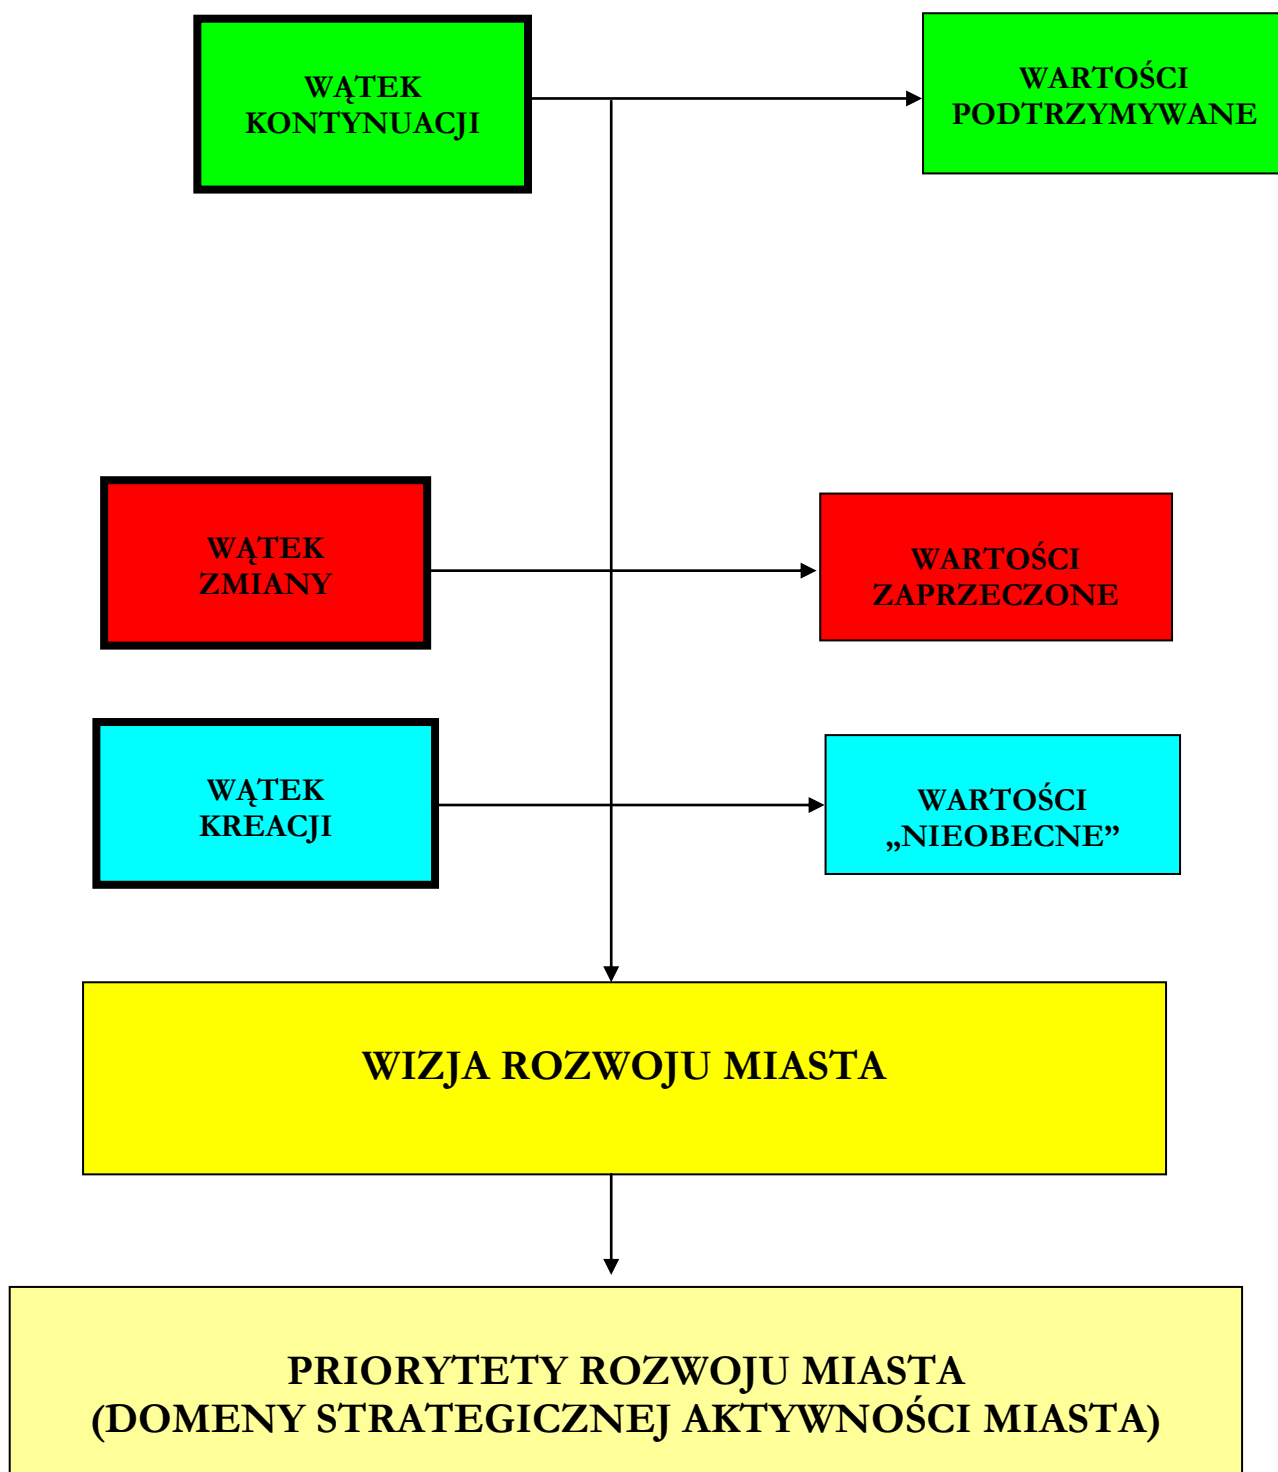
WĄTEK KONTYNUACJI

WARTOŚCI PODTRZYMYWANE

WĄTEK ZMIANY

WARTOŚCI ZAPRZECZONE

WĄTEK KREACJI

WARTOŚCI „NIEOBECNE”

WIZJA ROZWOJU MIASTA

PRIORYTETY ROZWOJU MIASTA (DOMENY STRATEGICZNEJ AKTYWNOŚCI MIASTA)